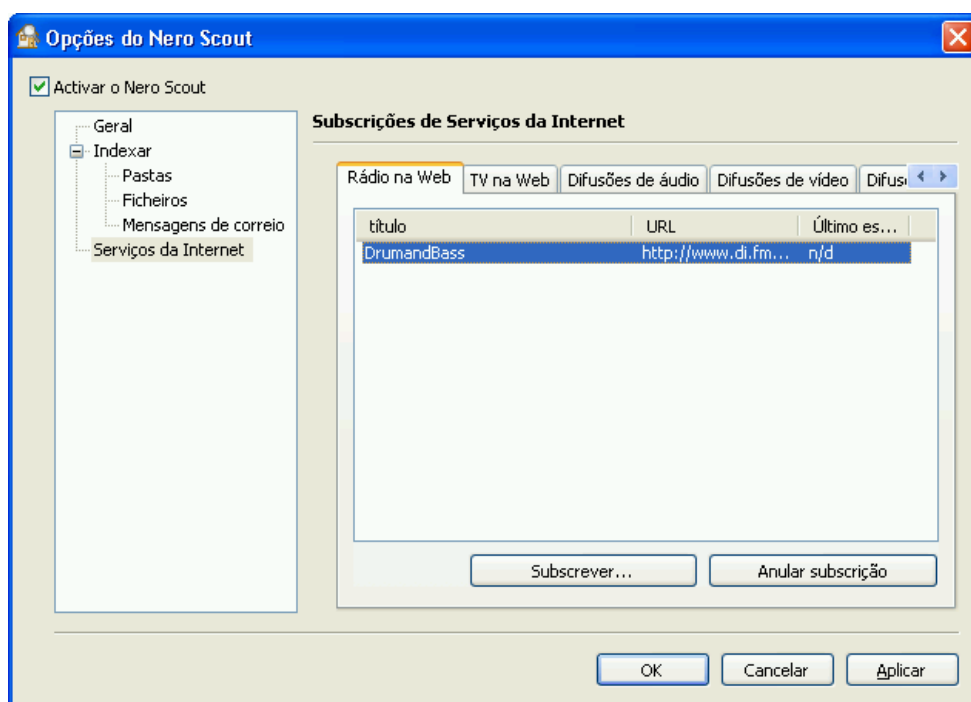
Opções do Nero Scout

Activar o Nero Scout

Geral
Indexar
Pastas
Ficheiros
Mensagens de correio
Serviços da Internet

Subscrições de Serviços da Internet

Rádio na Web | TV na Web | Difusões de áudio | Difusões de vídeo | Difus

| título | URL | Último es... |
|---|---|---|
| DrumandBass | http://www.di.fm... | n/d |

Subscrever...
Anular subscrição

OK
Cancelar
Aplicar